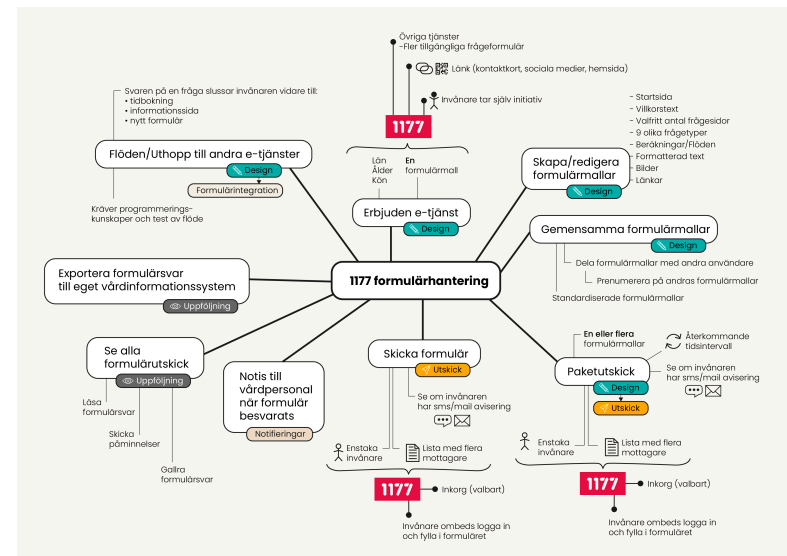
1177 formulärhantering

Övriga tjänster
-Fler tillgängliga frågeformulär

Länk (kontaktkort, sociala medier, hemsida)

Invånare tar själv initiativ

1177

Erbjuden e-tjänst
Design

Lån
Ålder
Kön

En
formulärmall

Flöden/Uthopp till andra e-tjänster
Design
Formulärintegration

Svaren på en fråga slussar invånaren vidare till:
• tidbokning
• informationssida
• nytt formulär

Kräver programmerings-kunskaper och test av flöde

Skapa/redigera formulärmallar
Design

- Startsida
- Villkorstext
- Valfritt antal frågesidor
- 9 olika frågetyper
- Beräkningar/Flöden
- Formatterad text
- Bilder
- Länkar

Gemensamma formulärmallar
Design

Dela formulärmallar med andra användare
Prenumerera på andras formulärmallar
Standardiserade formulärmallar

Exportera formulärsvar till eget vårdinformationssystem
Uppföljning

Se alla formulärutskick
Uppföljning

Läsa formulärsvar
Skicka påminnelser
Gallra formulärsvar

Notis till vårdpersonal när formulär besvarats
Notifieringar

Skicka formulär
Utskick

Se om invånaren har sms/mail avisering

Enstaka invånare
Lista med flera mottagare

1177
Inkorg (valbart)

Invånare ombeds logga in och fylla i formuläret

Paketutskick
Design
Utskick

En eller flera formulärmallar

Återkommande tidsintervall

Se om invånaren har sms/mail avisering

Enstaka invånare
Lista med flera mottagare

1177
Inkorg (valbart)

Invånare ombeds logga in och fylla i formuläret